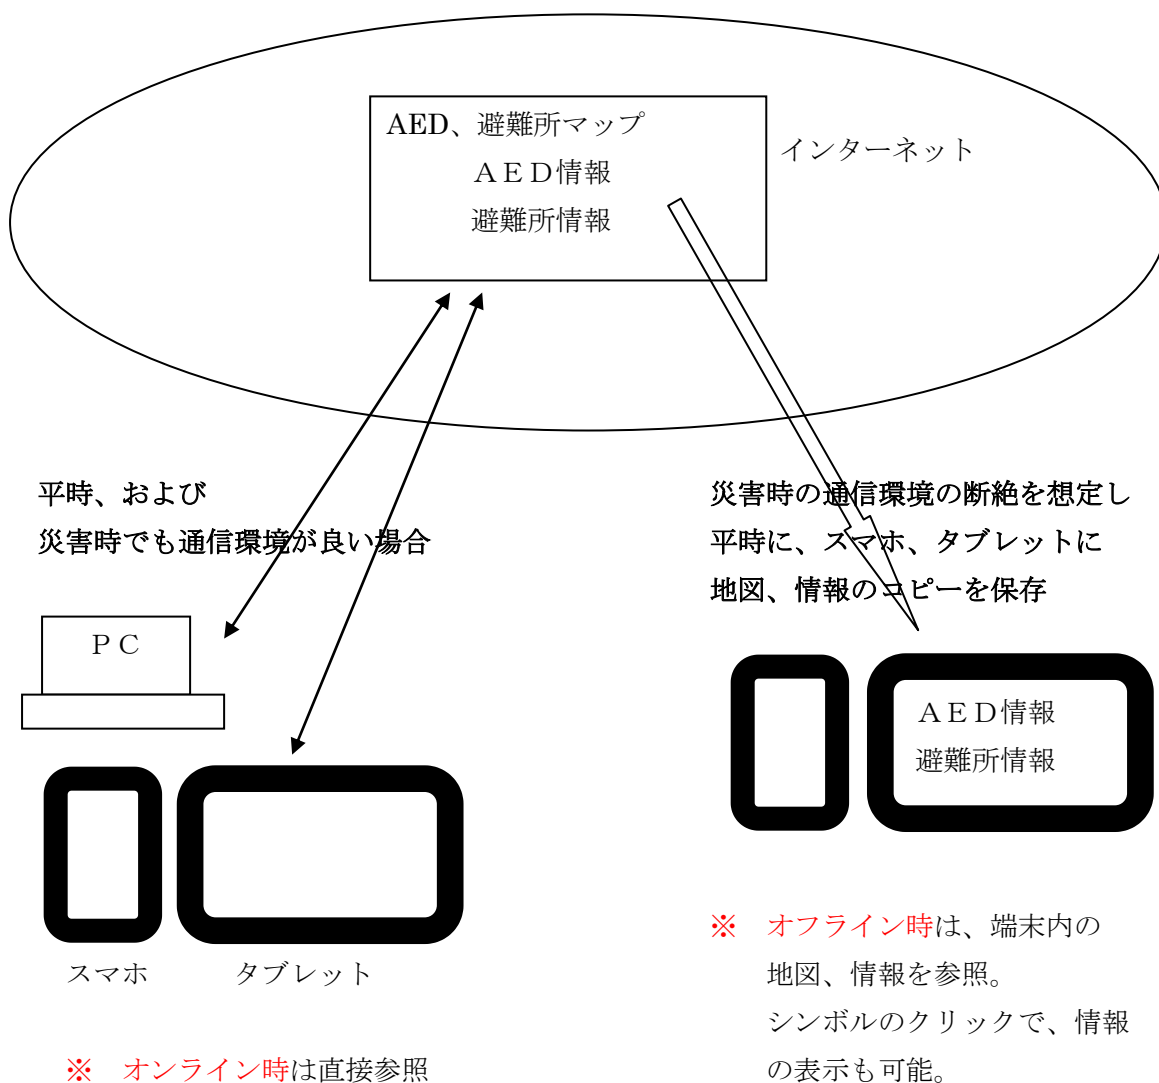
AED、避難所マップ
ＡＥＤ情報
避難所情報

インターネット

平時、および
災害時でも通信環境が良い場合

ＰＣ

スマホ　　タブレット

※　オンライン時は直接参照

災害時の通信環境の断絶を想定し
平時に、スマホ、タブレットに
地図、情報のコピーを保存

ＡＥＤ情報
避難所情報

※　オフライン時は、端末内の地図、情報を参照。
シンボルのクリックで、情報の表示も可能。